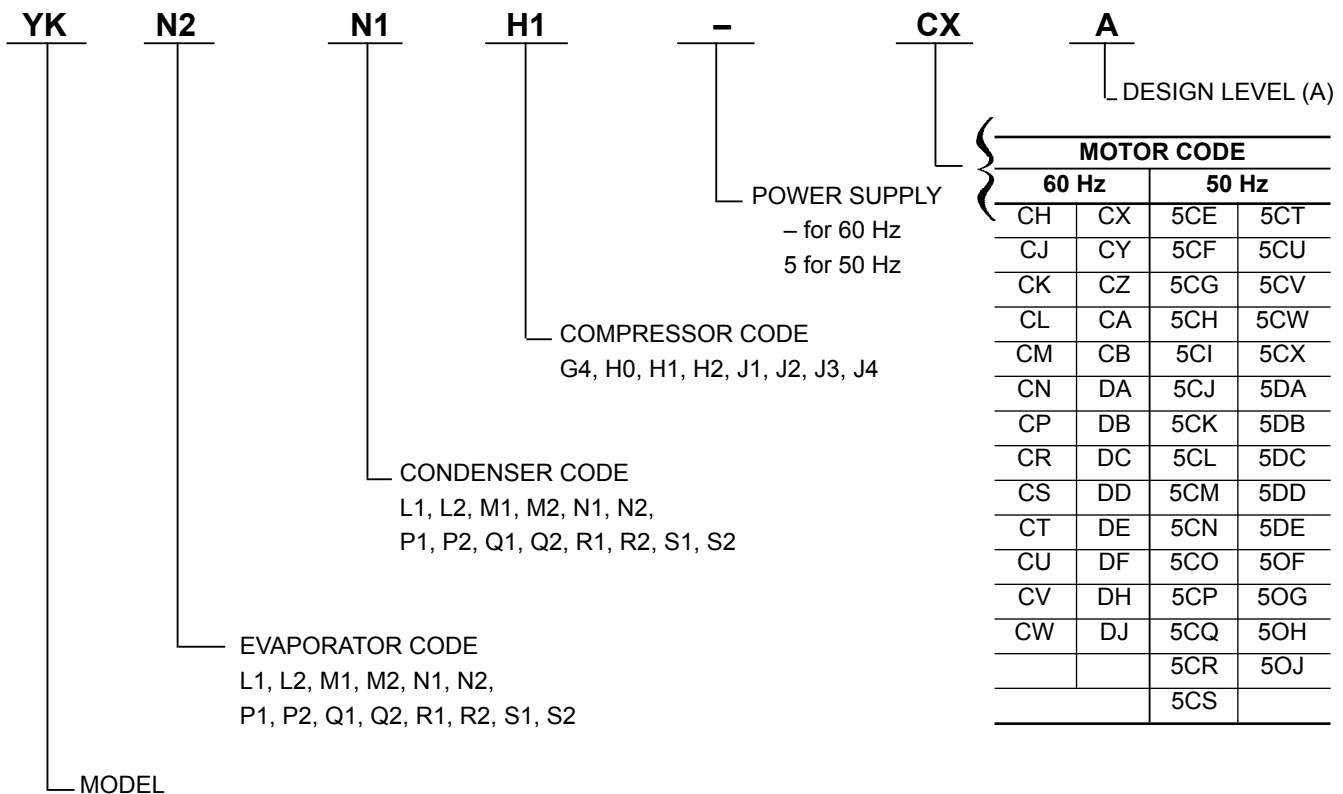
YK N2 N1 H1 – CX A

DESIGN LEVEL (A)

| MOTOR CODE | | | |
|---|---|---|---|
| 60 Hz | | 50 Hz | |
| CH | CX | 5CE | 5CT |
| CJ | CY | 5CF | 5CU |
| CK | CZ | 5CG | 5CV |
| CL | CA | 5CH | 5CW |
| CM | CB | 5CI | 5CX |
| CN | DA | 5CJ | 5DA |
| CP | DB | 5CK | 5DB |
| CR | DC | 5CL | 5DC |
| CS | DD | 5CM | 5DD |
| CT | DE | 5CN | 5DE |
| CU | DF | 5CO | 5OF |
| CV | DH | 5CP | 5OG |
| CW | DJ | 5CQ | 5OH |
| | | 5CR | 5OJ |
| | | 5CS | |

POWER SUPPLY
– for 60 Hz
5 for 50 Hz

COMPRESSOR CODE
G4, H0, H1, H2, J1, J2, J3, J4

CONDENSER CODE
L1, L2, M1, M2, N1, N2, P1, P2, Q1, Q2, R1, R2, S1, S2

EVAPORATOR CODE
L1, L2, M1, M2, N1, N2, P1, P2, Q1, Q2, R1, R2, S1, S2

MODEL